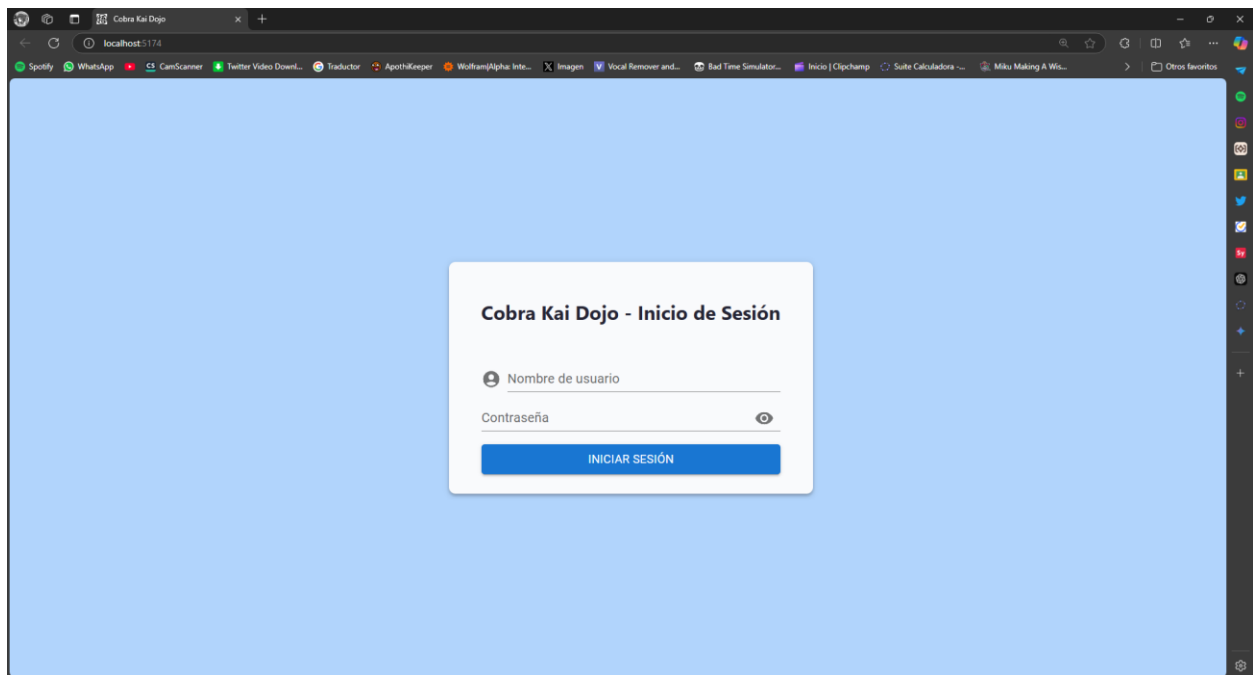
Cobra Kai Dojo

localhost:5174

Spotify WhatsApp CamScanner Twitter Video Downl... Traductor ApothiKeeper Wolfram|Alpha: Inte... Imagen Vocal Remover and... Bad Time Simulator... Inicio | Clipchamp Suite Calculadora -... Miku Making A Wis... Otros favoritos

Cobra Kai Dojo - Inicio de Sesión

Nombre de usuario

Contraseña

INICIAR SESIÓN